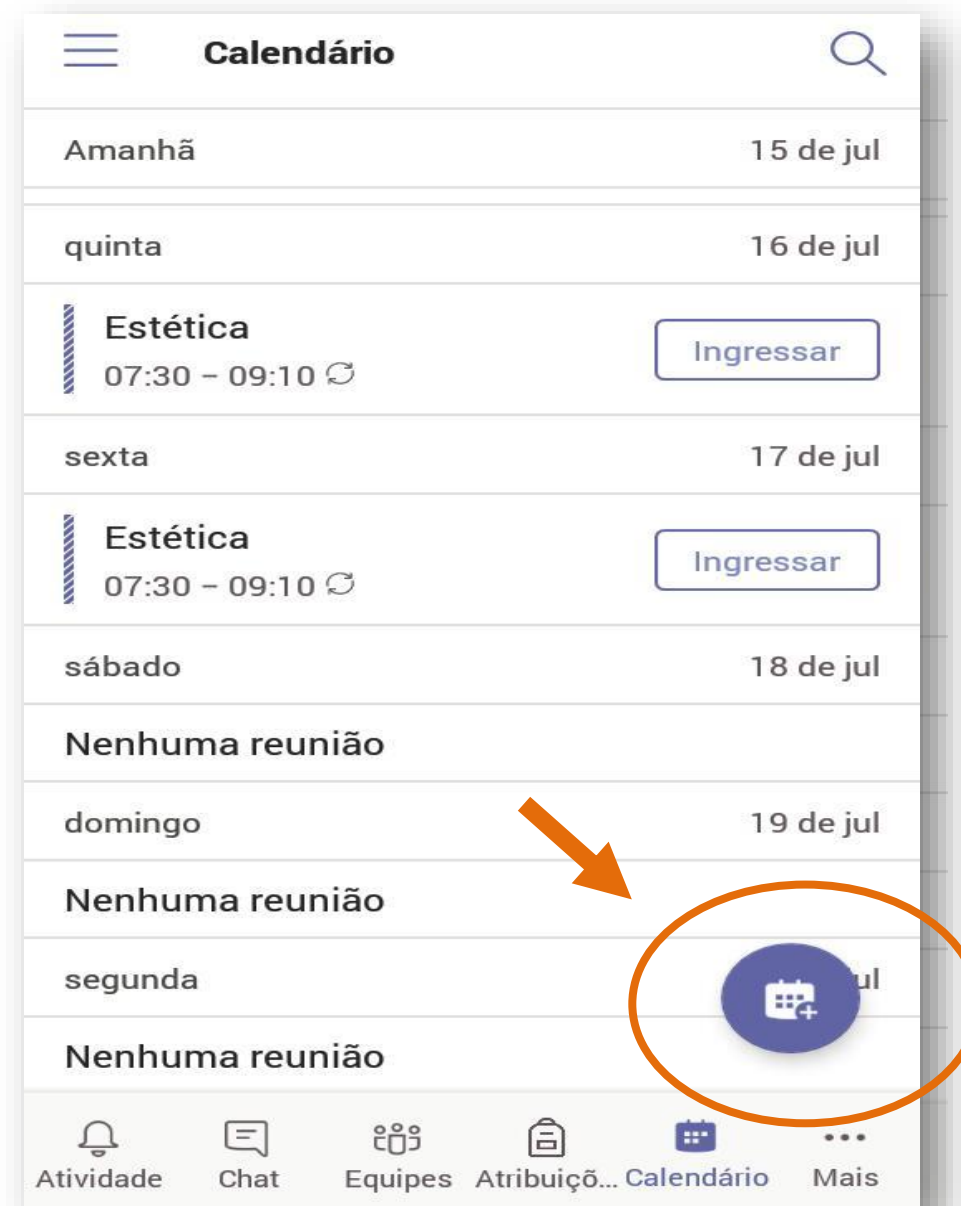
Calendário

Amanhã 15 de jul

quinta 16 de jul

Estética
07:30 – 09:10

Ingressar

sexta 17 de jul

Estética
07:30 – 09:10

Ingressar

sábado 18 de jul

Nenhuma reunião

domingo 19 de jul

Nenhuma reunião

segunda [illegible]ul

Nenhuma reunião

Atividade Chat Equipes Atribuiçõ... Calendário Mais